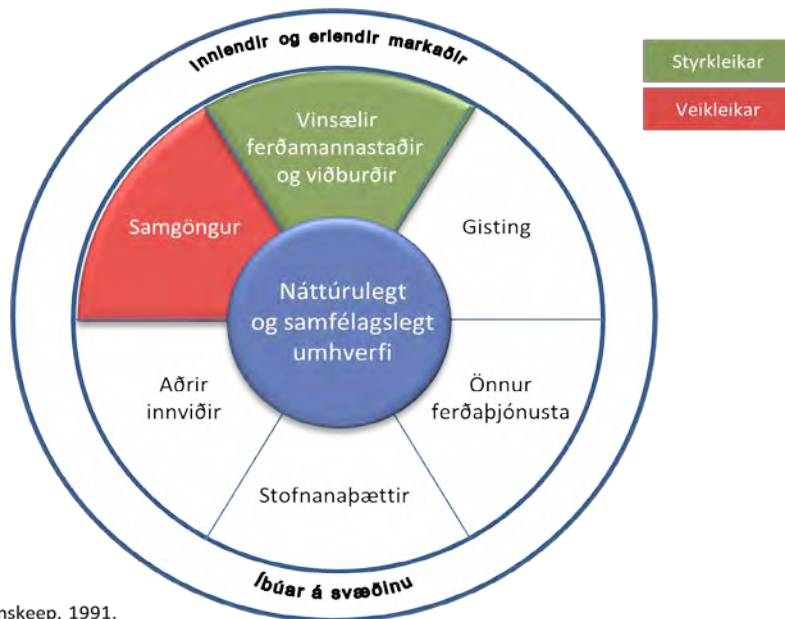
Innlendir og erlendir markaðir

Styrkleikar

Veikleikar

Vinsælir ferðamannastaðir og viðburðir

Samgöngur

Gisting

Náttúrulegt og samfélagslegt umhverfi

Aðrir innviðir

Önnur ferðaþjónusta

Stofnanaþættir

Íbúar á svæðinu

nskeep, 1991.